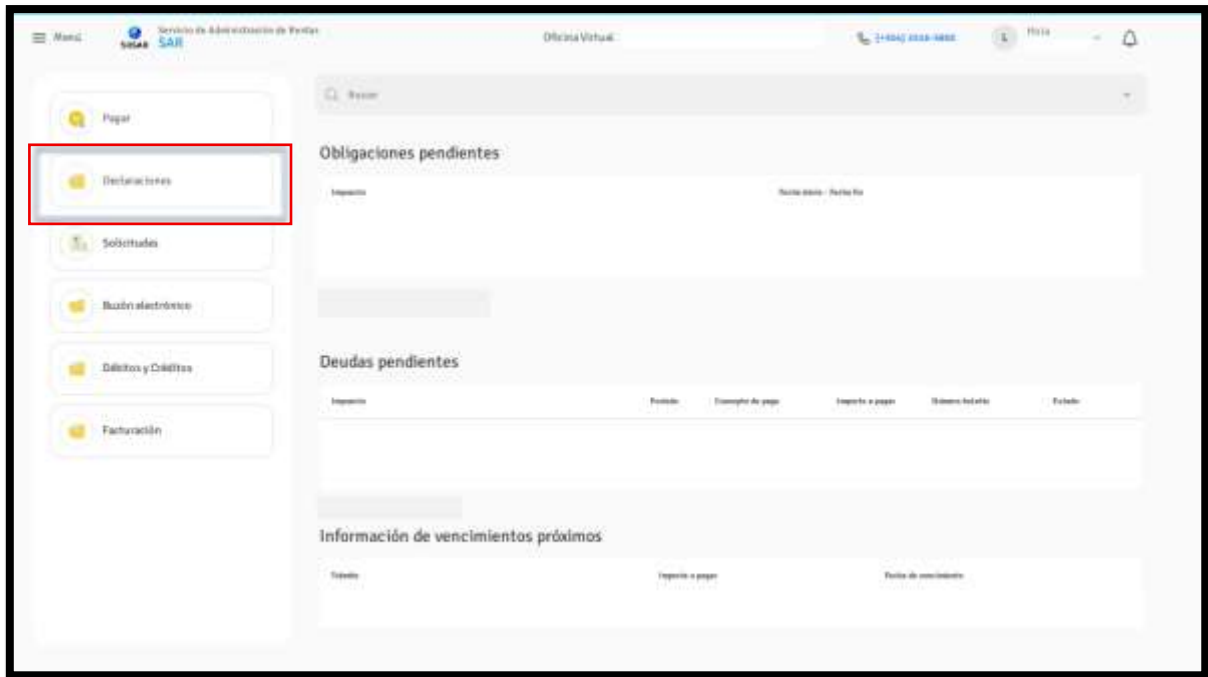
Menú
SIGAR Servicio de Administración de Rentas SAR
Oficina Virtual
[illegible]
Hola

Pagar
Declaraciones
Solicitudes
Buzón electrónico
Débitos y Créditos
Facturación

Buscar

Obligaciones pendientes

| Impuesto | Fecha desde - Fecha fin |
|---|---|

Deudas pendientes

| Impuesto | Período | Concepto de pago | Importe a pagar | Número boletín | Estado |
|---|---|---|---|---|---|

Información de vencimientos próximos

| Tributo | Importe a pagar | Fecha de vencimiento |
|---|---|---|